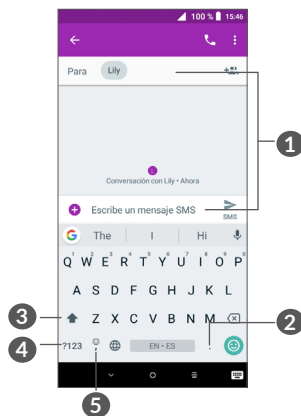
100 % 15:46

Para Lily

Conversación con Lily • Ahora

Escribe un mensaje SMS

SMS

The I Hi

Q W E R T Y U I O P

1 2 3 4 5 6 7 8 9 0

A S D F G H J K L

Z X C V B N M

?123 , EN • ES .

1

2

3

4

5